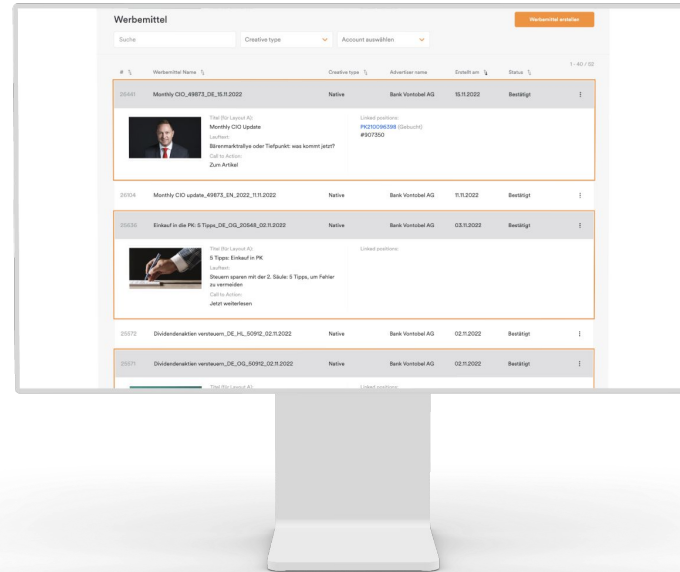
Werbemittel

Werbemittel erstellen

Suche

Creative type

Account auswählen

1 - 40 / 52

| # | Werbemittel Name | Creative type | Advertiser name | Erstellt am | Status | |
|---|---|---|---|---|---|---|
| 26441 | Monthly CIO_49873_DE_15.11.2022 | Native | Bank Vontobel AG | 15.11.2022 | Bestätigt | ⋮ |

Titel (für Layout A):
Monthly CIO Update
Lauftext:
Bärenmarktrallye oder Tiefpunkt: was kommt jetzt?
Call to Action:
Zum Artikel

Linked positions:
PK210096398 (Gebucht)
#907350

| 26104 | Monthly CIO update_49873_EN_2022_11.11.2022 | Native | Bank Vontobel AG | 11.11.2022 | Bestätigt | ⋮ |
|---|---|---|---|---|---|---|
| 25636 | Einkauf in die PK: 5 Tipps_DE_OG_20548_02.11.2022 | Native | Bank Vontobel AG | 03.11.2022 | Bestätigt | ⋮ |

Titel (für Layout A):
5 Tipps: Einkauf in PK
Lauftext:
Steuern sparen mit der 2. Säule: 5 Tipps, um Fehler zu vermeiden
Call to Action:
Jetzt weiterlesen

Linked positions:

| 25572 | Dividendenaktien versteuern_DE_HL_50912_02.11.2022 | Native | Bank Vontobel AG | 02.11.2022 | Bestätigt | ⋮ |
|---|---|---|---|---|---|---|
| 25571 | Dividendenaktien versteuern_DE_OG_50912_02.11.2022 | Native | Bank Vontobel AG | 02.11.2022 | Bestätigt | ⋮ |

Titel (für Layout A):

Linked positions: